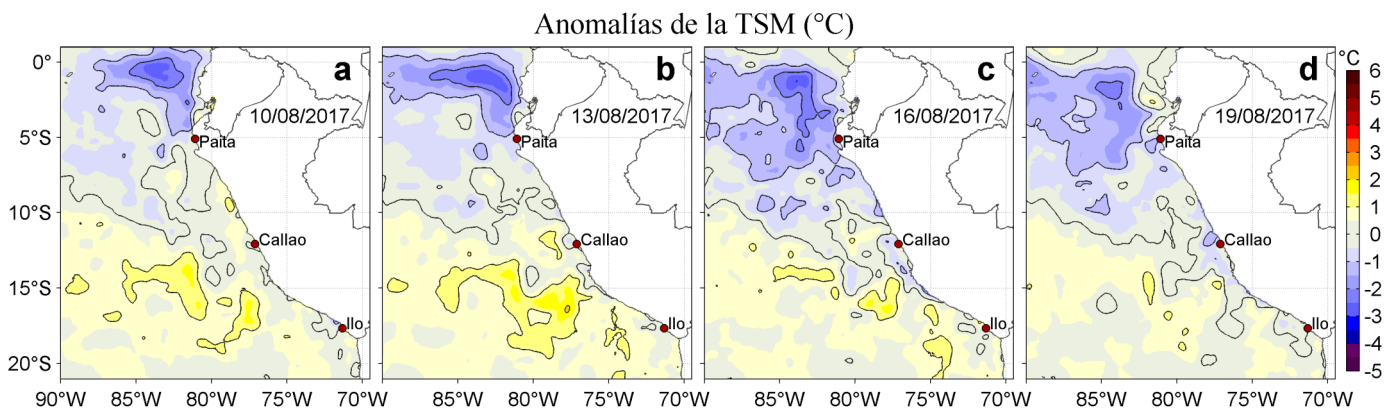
Anomalías de la TSM (°C)

0°
5°S
10°S
15°S
20°S

a
10/08/2017
Paita
Callao
Ilo
90°W 85°W 80°W 75°W 70°W

b
13/08/2017
Paita
Callao
Ilo
85°W 80°W 75°W 70°W

c
16/08/2017
Paita
Callao
Ilo
85°W 80°W 75°W 70°W

d
19/08/2017
Paita
Callao
Ilo
85°W 80°W 75°W 70°W

°C
6
5
4
3
2
1
0
-1
-2
-3
-4
-5